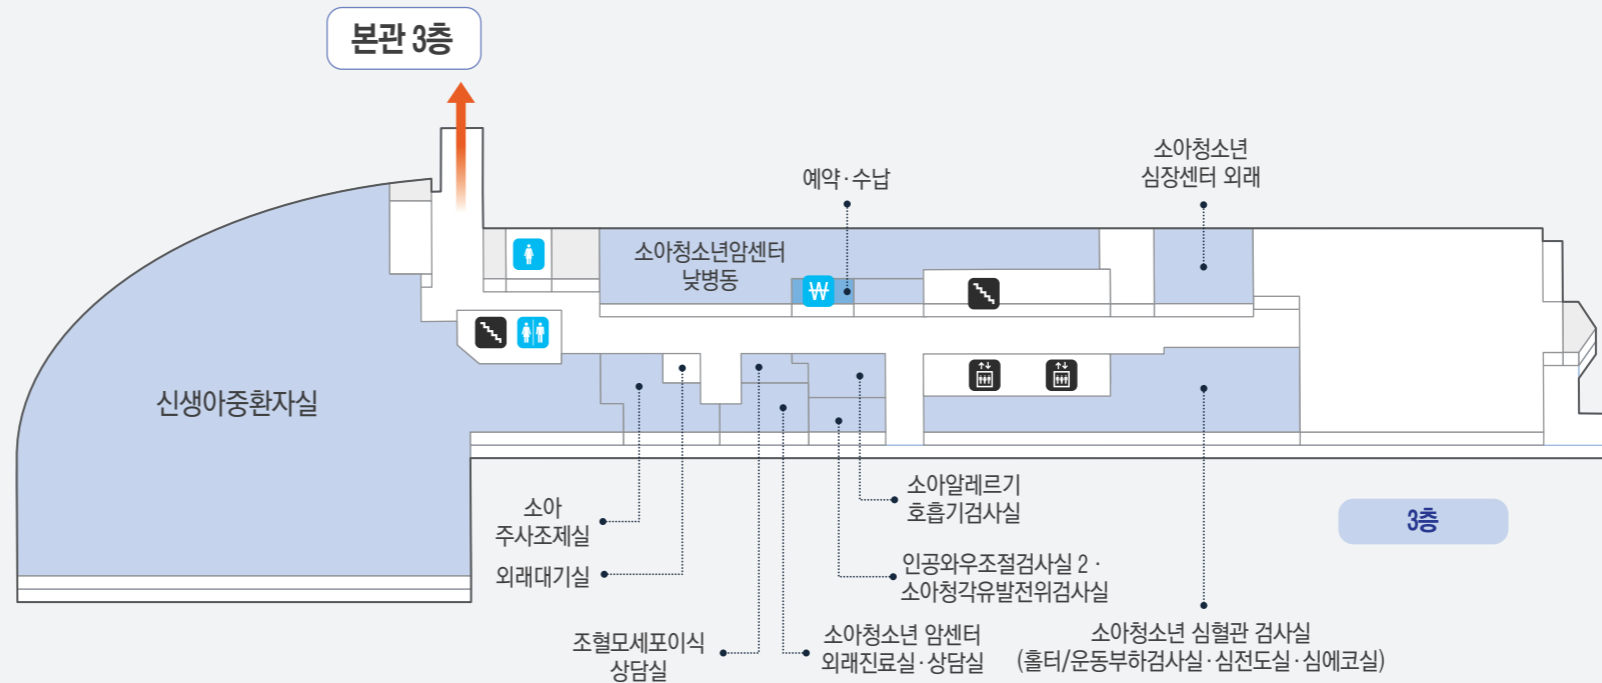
본관 3층

예약·수납

소아청소년
심장센터 외래

소아청소년암센터
낮병동

₩

신생아중환자실

소아
주사조제실

외래대기실

조혈모세포이식
상담실

소아청소년 암센터
외래진료실·상담실

소아알레르기
호흡기검사실

인공와우조절검사실 2 ·
소아청각유발전위검사실

소아청소년 심혈관 검사실
(홀터/운동부하검사실·심전도실·심에코실)

3층